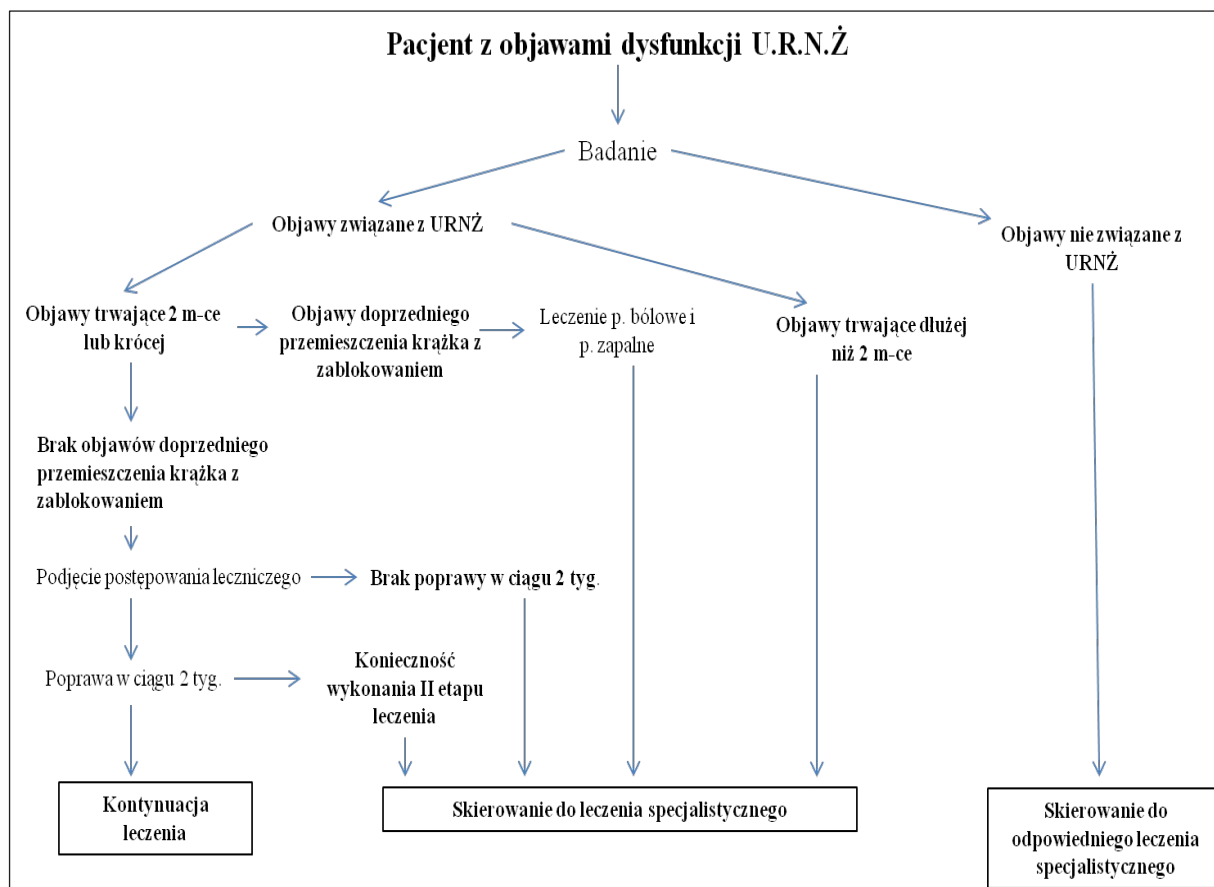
Pacjent z objawami dysfunkcji U.R.N.Ż

Badanie

Objawy związane z URNŻ

Objawy nie związane z URNŻ

Objawy trwające 2 m-ce lub krócej

Objawy doprzedniego przemieszczenia krążka z zablokowaniem

Leczenie p. bólowe i p. zapalne

Objawy trwające dłużej niż 2 m-ce

Brak objawów doprzedniego przemieszczenia krążka z zablokowaniem

Podjęcie postępowania leczniczego

Brak poprawy w ciągu 2 tyg.

Poprawa w ciągu 2 tyg.

Konieczność wykonania II etapu leczenia

Kontynuacja leczenia

Skierowanie do leczenia specjalistycznego

Skierowanie do odpowiedniego leczenia specjalistycznego